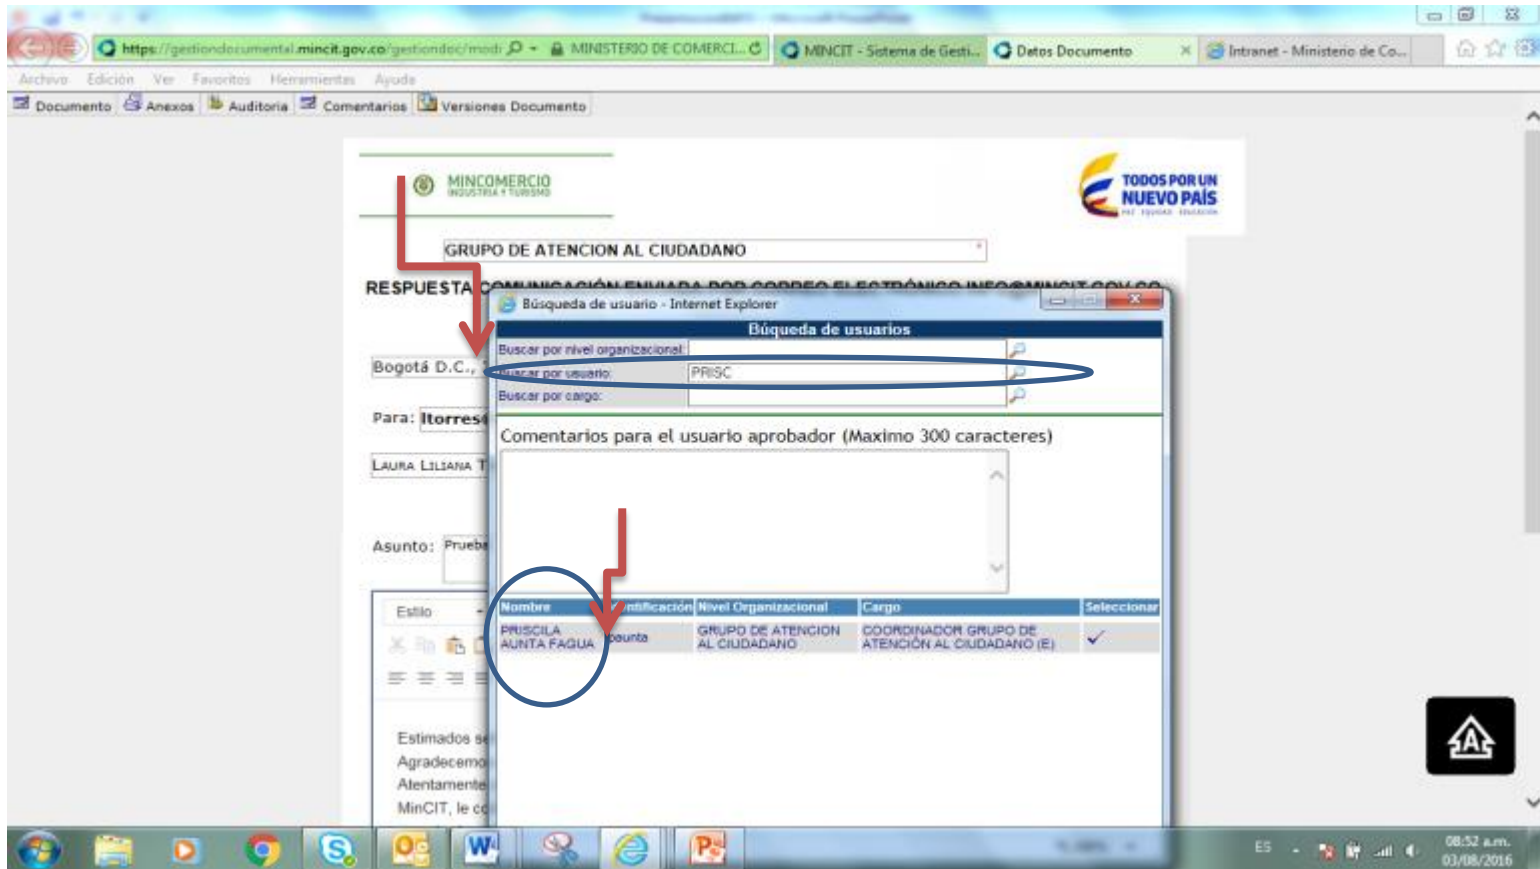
https://gestiondocumental.mincit.gov.co/gestiondoc/modi | MINISTERIO DE COMERCI... | MINCIT - Sistema de Gesti... | Datos Documento | Intranet - Ministerio de Co...

Archivo Edición Ver Favoritos Herramientas Ayuda

Documento | Anexos | Auditoria | Comentarios | Versiones Documento

MINCOMERCIO INDUSTRIA Y TURISMO

TODOS POR UN NUEVO PAÍS PAZ EQUIDAD EDUCACIÓN

GRUPO DE ATENCION AL CIUDADANO

RESPUESTA COMUNICACIÓN ENVIADA POR CORREO ELECTRÓNICO INFO@MINCIT.GOV.CO

Bogotá D.C.,

Para: ltorres

Laura Liliana T

Asunto: Prueba

Estilo

Estimados s
Agradecemo
Atentamente
MinCIT, le c

Búsqueda de usuario - Internet Explorer

Búqueda de usuarios

Buscar por nivel organizacional:
Buscar por usuario: PRISC
Buscar por cargo:

Comentarios para el usuario aprobador (Maximo 300 caracteres)

| Nombre | Identificación | Nivel Organizacional | Cargo | Seleccionar |
|---|---|---|---|---|
| PRISCILA AUNTA FAGUA | paunta | GRUPO DE ATENCION AL CIUDADANO | COORDINADOR GRUPO DE ATENCION AL CIUDADANO (E) | ✓ |

ES 08:52 a.m. 03/08/2016